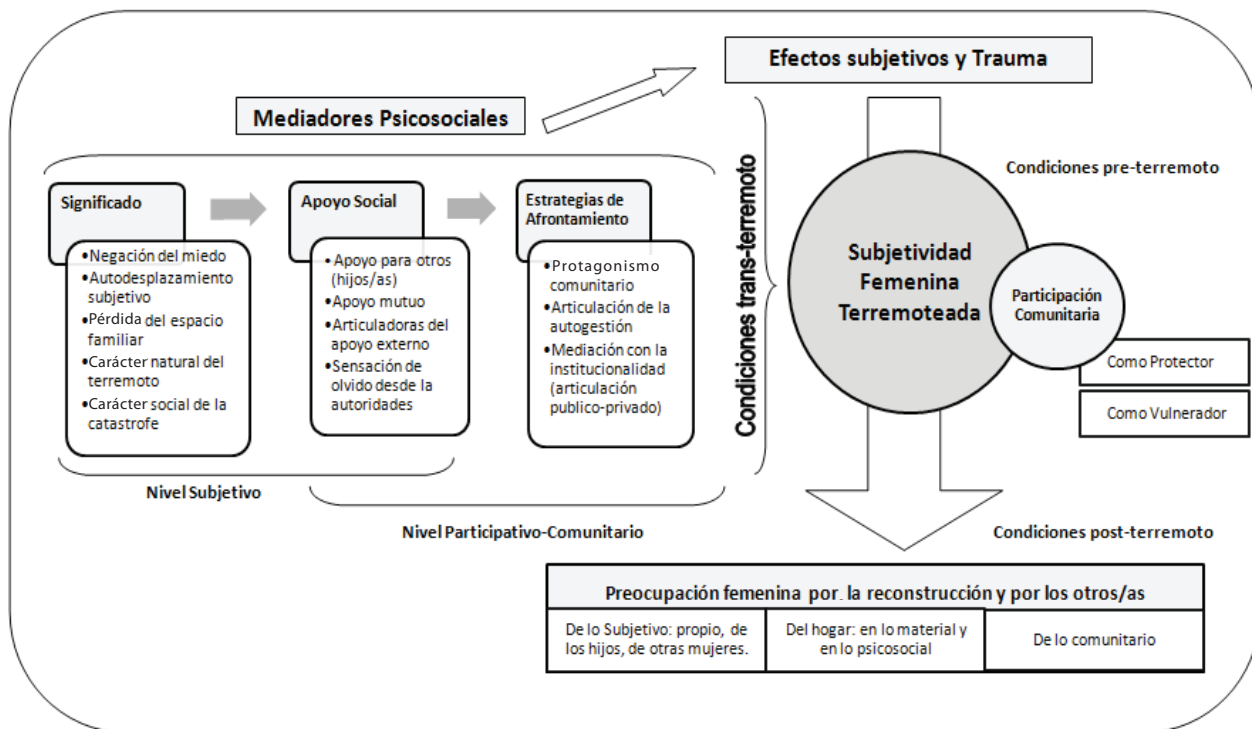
Efectos subjetivos y Trauma

Mediadores Psicosociales

Condiciones pre-terremoto

Significado
•Negación del miedo
•Autodesplazamiento subjetivo
•Pérdida del espacio familiar
•Carácter natural del terremoto
•Carácter social de la catastrofe

Apoyo Social
•Apoyo para otros (hijos/as)
•Apoyo mutuo
•Articuladoras del apoyo externo
•Sensación de olvido desde la autoridades

Estrategias de Afrontamiento
•Protagonismo comunitario
•Articulación de la autogestión
•Mediación con la institucionalidad (articulación publico-privado)

Condiciones trans-terremoto

Subjetividad Femenina Terremoteada

Participación Comunitaria

Como Protector

Como Vulnerador

Nivel Subjetivo

Nivel Participativo-Comunitario

Condiciones post-terremoto

| Preocupación femenina por. la reconstrucción y por los otros/as | | |
|---|---|---|
| De lo Subjetivo: propio, de los hijos, de otras mujeres. | Del hogar: en lo material y en lo psicosocial | De lo comunitario |